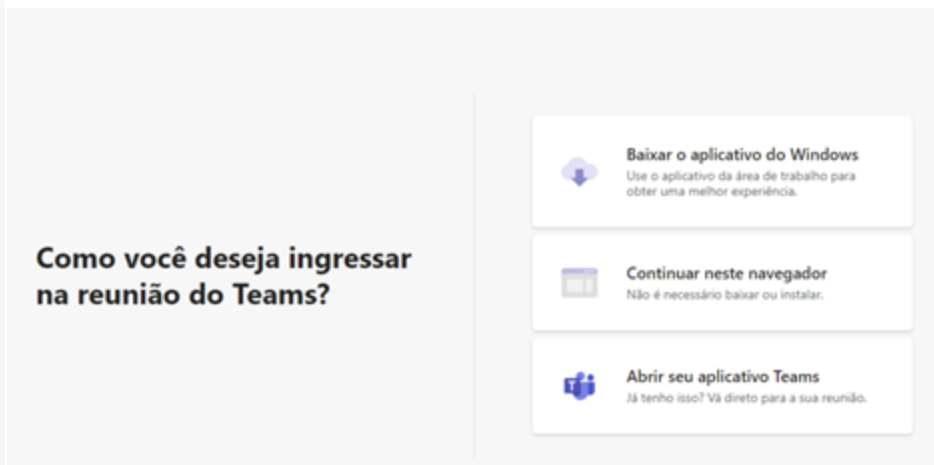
Como você deseja ingressar na reunião do Teams?

Baixar o aplicativo do Windows
Use o aplicativo da área de trabalho para obter uma melhor experiência.

Continuar neste navegador
Não é necessário baixar ou instalar.

Abrir seu aplicativo Teams
Já tenho isso? Vá direto para a sua reunião.